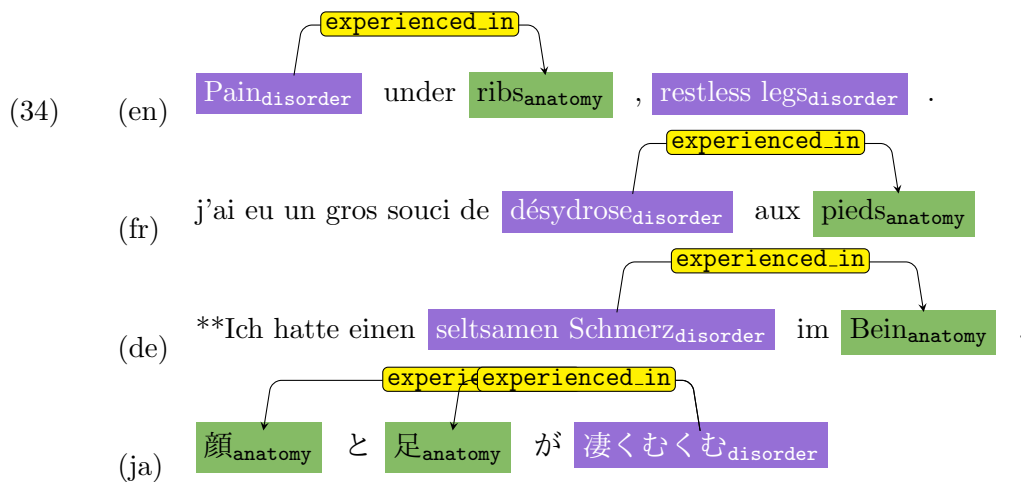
(34) (en) experienced_in

Pain$_{\texttt{disorder}}$ under ribs$_{\texttt{anatomy}}$ , restless legs$_{\texttt{disorder}}$ .

(fr) experienced_in

j'ai eu un gros souci de désydrose$_{\texttt{disorder}}$ aux pieds$_{\texttt{anatomy}}$

(de) experienced_in

**Ich hatte einen seltsamen Schmerz$_{\texttt{disorder}}$ im Bein$_{\texttt{anatomy}}$

(ja) experie experienced_in

顔$_{\texttt{anatomy}}$ と 足$_{\texttt{anatomy}}$ が 凄くむくむ$_{\texttt{disorder}}$